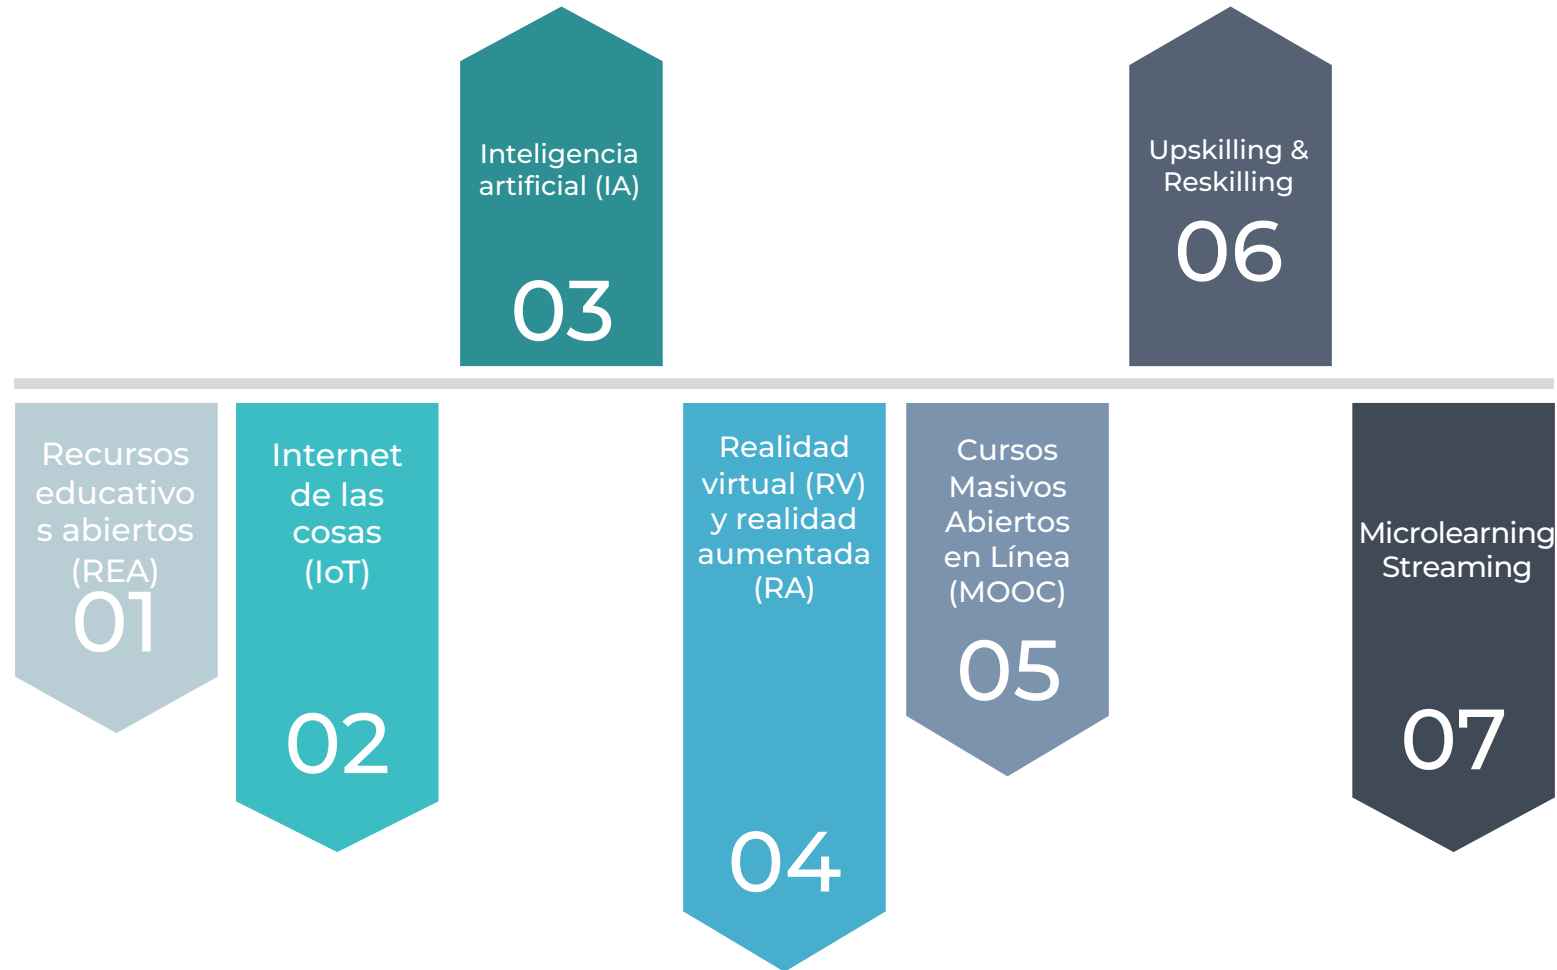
Recursos educativos abiertos (REA)
01

Internet de las cosas (IoT)
02

Inteligencia artificial (IA)
03

Realidad virtual (RV) y realidad aumentada (RA)
04

Cursos Masivos Abiertos en Línea (MOOC)
05

Upskilling & Reskilling
06

Microlearning Streaming
07